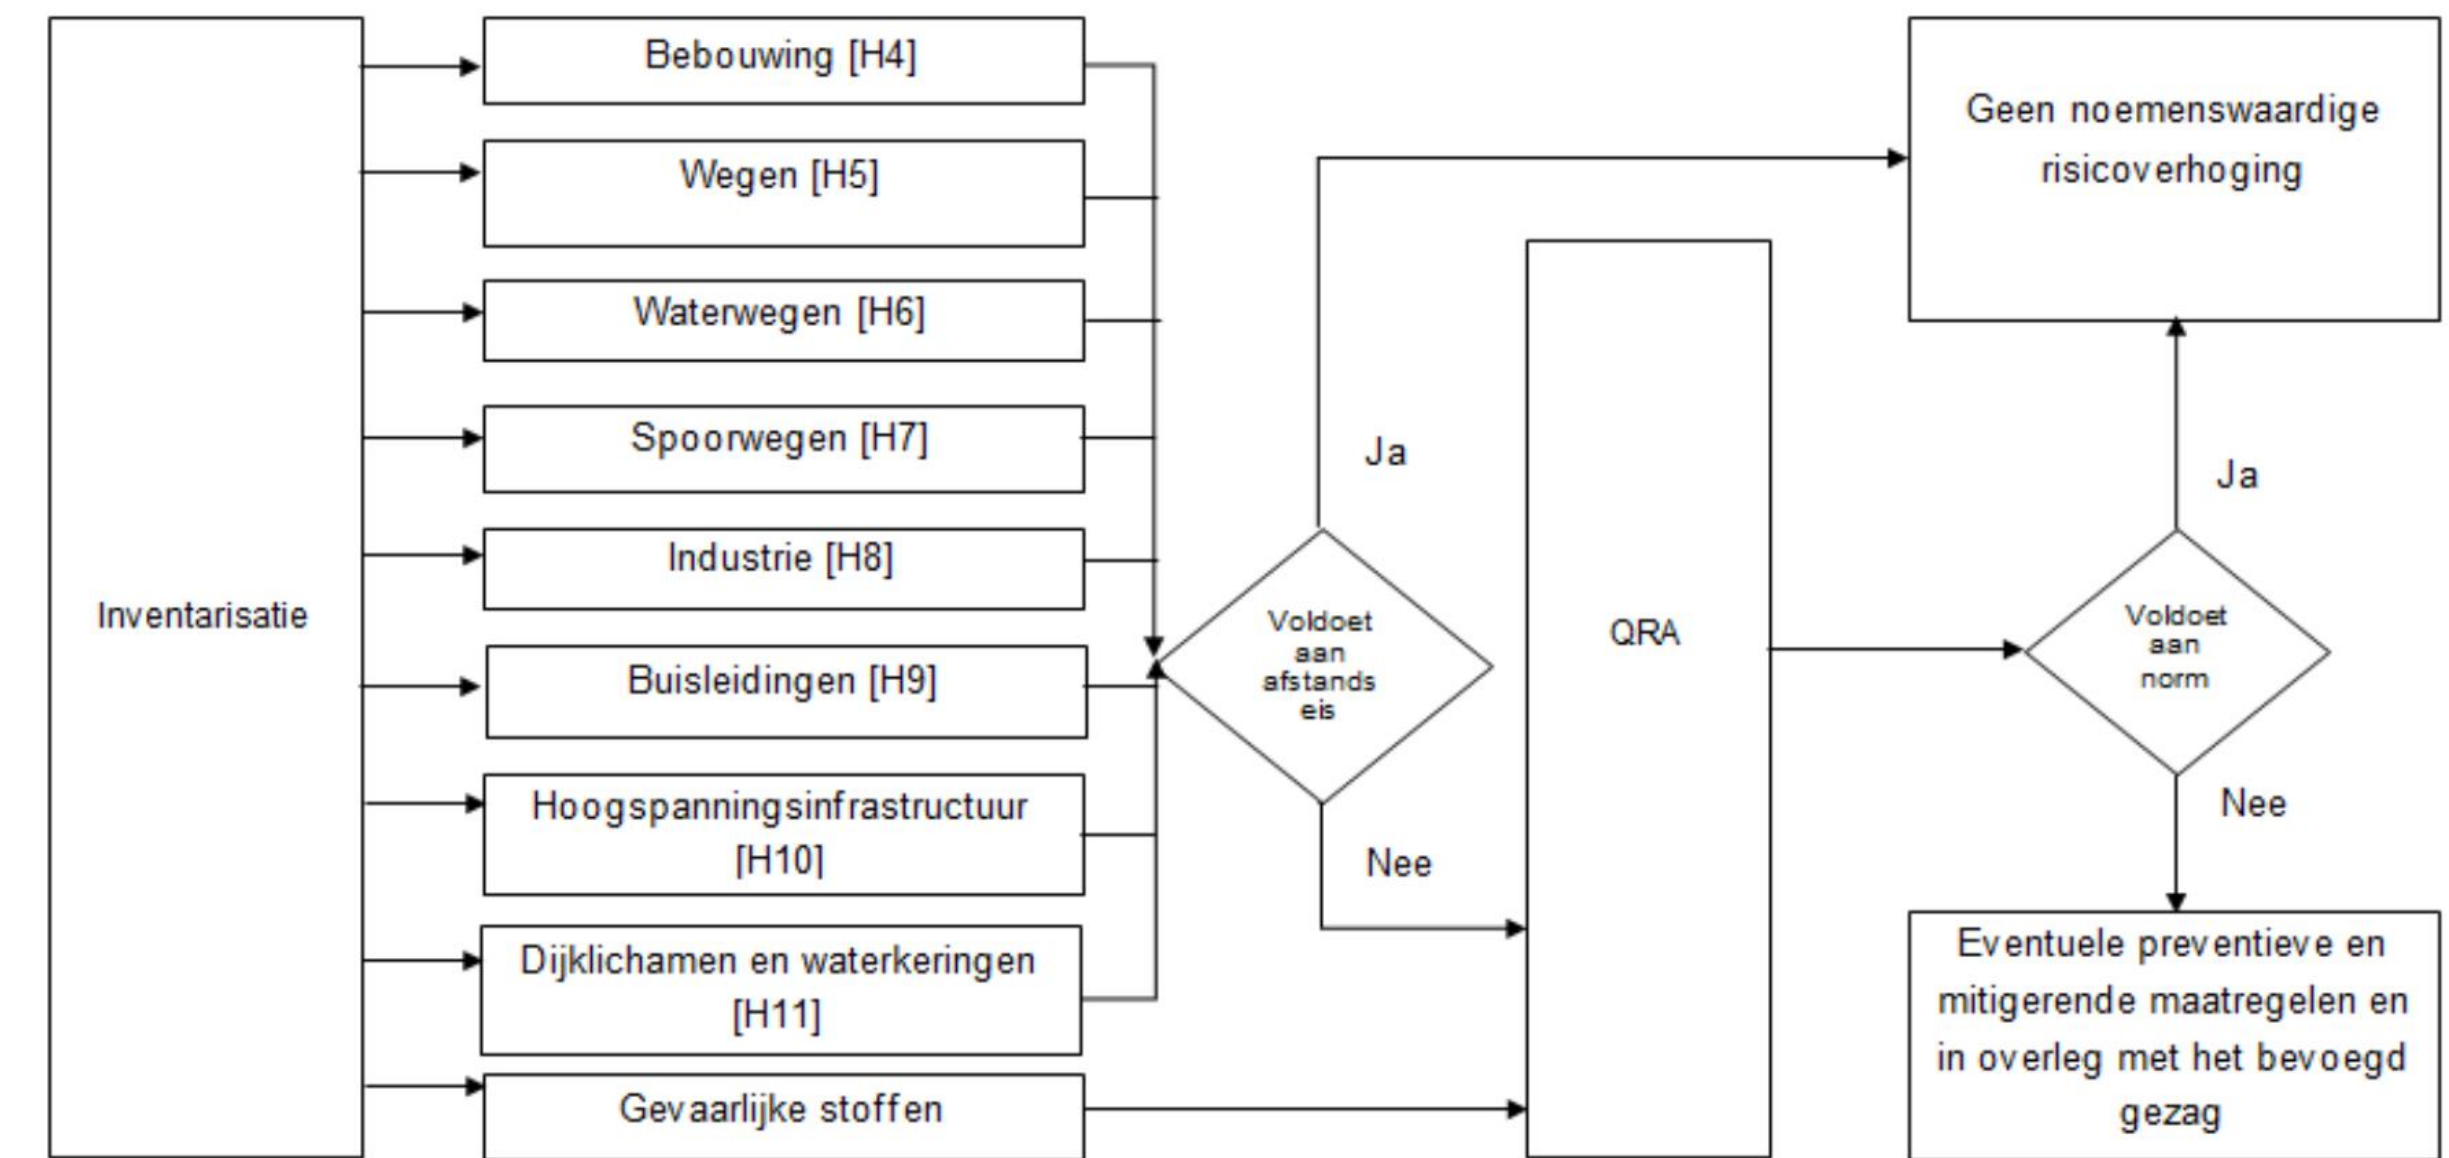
Inventarisatie

Bebouwing [H4]

Wegen [H5]

Waterwegen [H6]

Spoorwegen [H7]

Industrie [H8]

Buisleidingen [H9]

Hoogspanningsinfrastructuur [H10]

Dijklichamen en waterkeringen [H11]

Gevaarlijke stoffen

Voldoet aan afstands eis

Ja

Nee

QRA

Geen noemenswaardige risicoverhoging

Voldoet aan norm

Ja

Nee

Eventuele preventieve en mitigerende maatregelen en in overleg met het bevoegd gezag